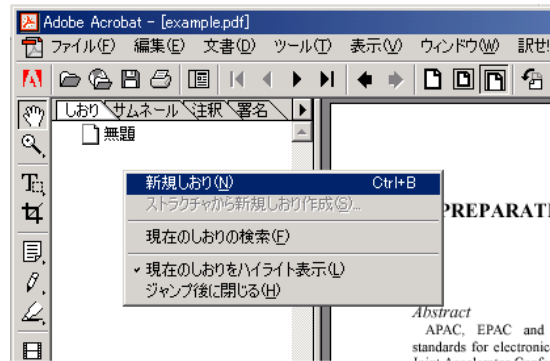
Adobe Acrobat - [example.pdf]
ファイル(F) 編集(E) 文書(D) ツール(T) 表示(V) ウィンドウ(W) 訳せ

しおり サムネール 注釈 署名

無題

新規しおり(N) Ctrl+B
ストラクチャから新規しおり作成(S)...
現在のしおりの検索(F)
✓ 現在のしおりをハイライト表示(L)
ジャンプ後に閉じる(H)

PREPARATI

Abstract
APAC, EPAC and
standards for electronic